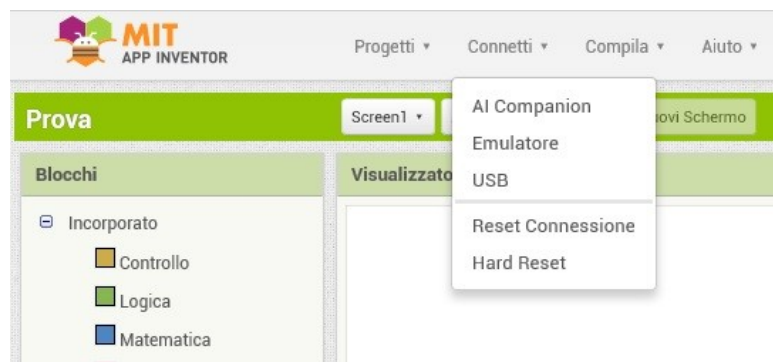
MIT
APP INVENTOR

Progetti ▾ Connetti ▾ Compila ▾ Aiuto ▾

Prova

Screen1 ▾

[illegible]ovi Schermo

AI Companion
Emulatore
USB
Reset Connessione
Hard Reset

Blocchi

Visualizzato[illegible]

⊖ Incorporato
Controllo
Logica
Matematica